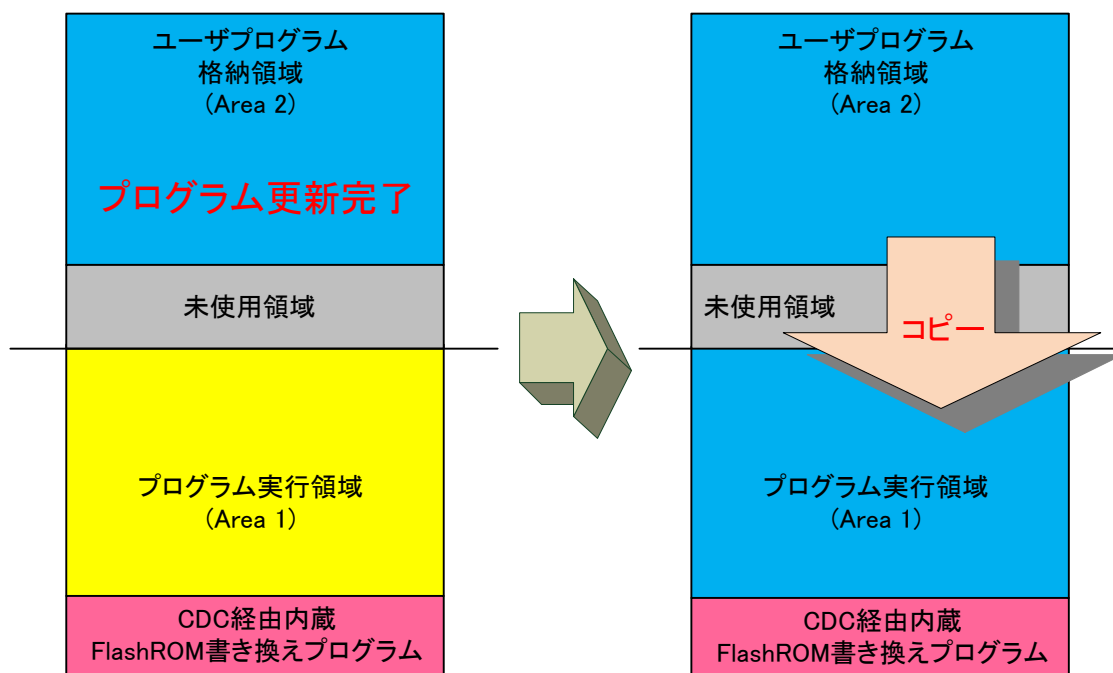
ユーザプログラム
格納領域
(Area 2)

プログラム更新完了

未使用領域

プログラム実行領域
(Area 1)

CDC経由内蔵
FlashROM書き換えプログラム

ユーザプログラム
格納領域
(Area 2)

未使用領域

コピー

プログラム実行領域
(Area 1)

CDC経由内蔵
FlashROM書き換えプログラム